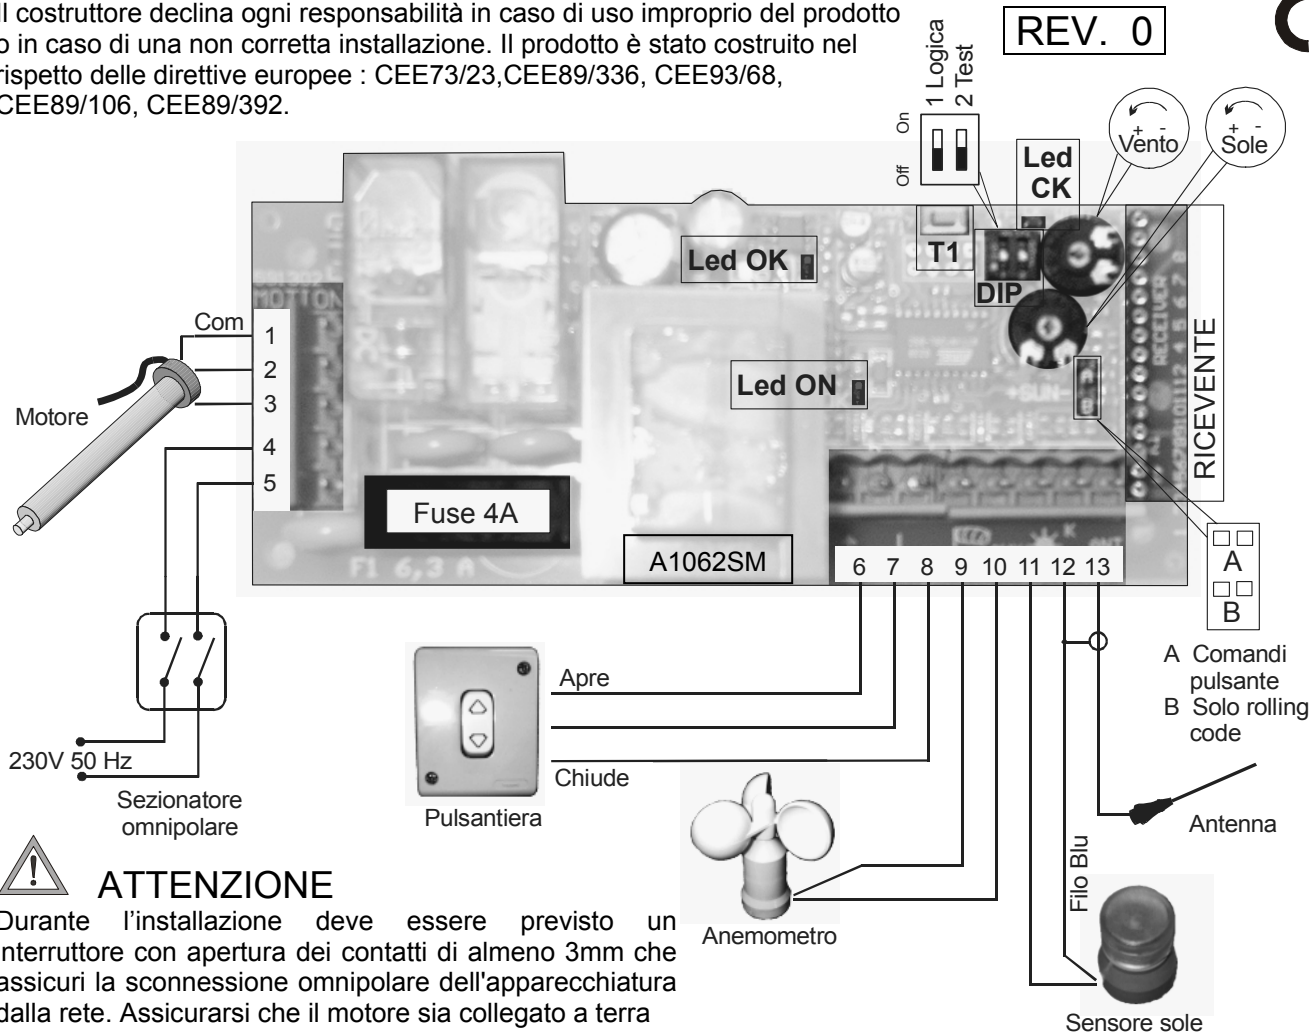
Il costruttore declina ogni responsabilità in caso di uso improprio del prodotto o in caso di una non corretta installazione. Il prodotto è stato costruito nel rispetto delle direttive europee : CEE73/23,CEE89/336, CEE93/68, CEE89/106, CEE89/392.

REV. 0

1 Logica
2 Test
On
Off

Led CK

+ -
Vento

+ -
Sole

Led OK

T1

DIP

Led ON

RICEVENTE

Com
1
2
3
4
5

Motore

Fuse 4A

A1062SM

6 7 8 9 10 11 12 13

A
B

A Comandi pulsante
B Solo rolling code

Apre

Chiude

Pulsantiera

230V 50 Hz

Sezionatore omnipolare

Antenna

Filo Blu

Anemometro

Sensore sole

ATTENZIONE
Durante l'installazione deve essere previsto un interruttore con apertura dei contatti di almeno 3mm che assicuri la sconnessione omnipolare dell'apparecchiatura dalla rete. Assicurarsi che il motore sia collegato a terra